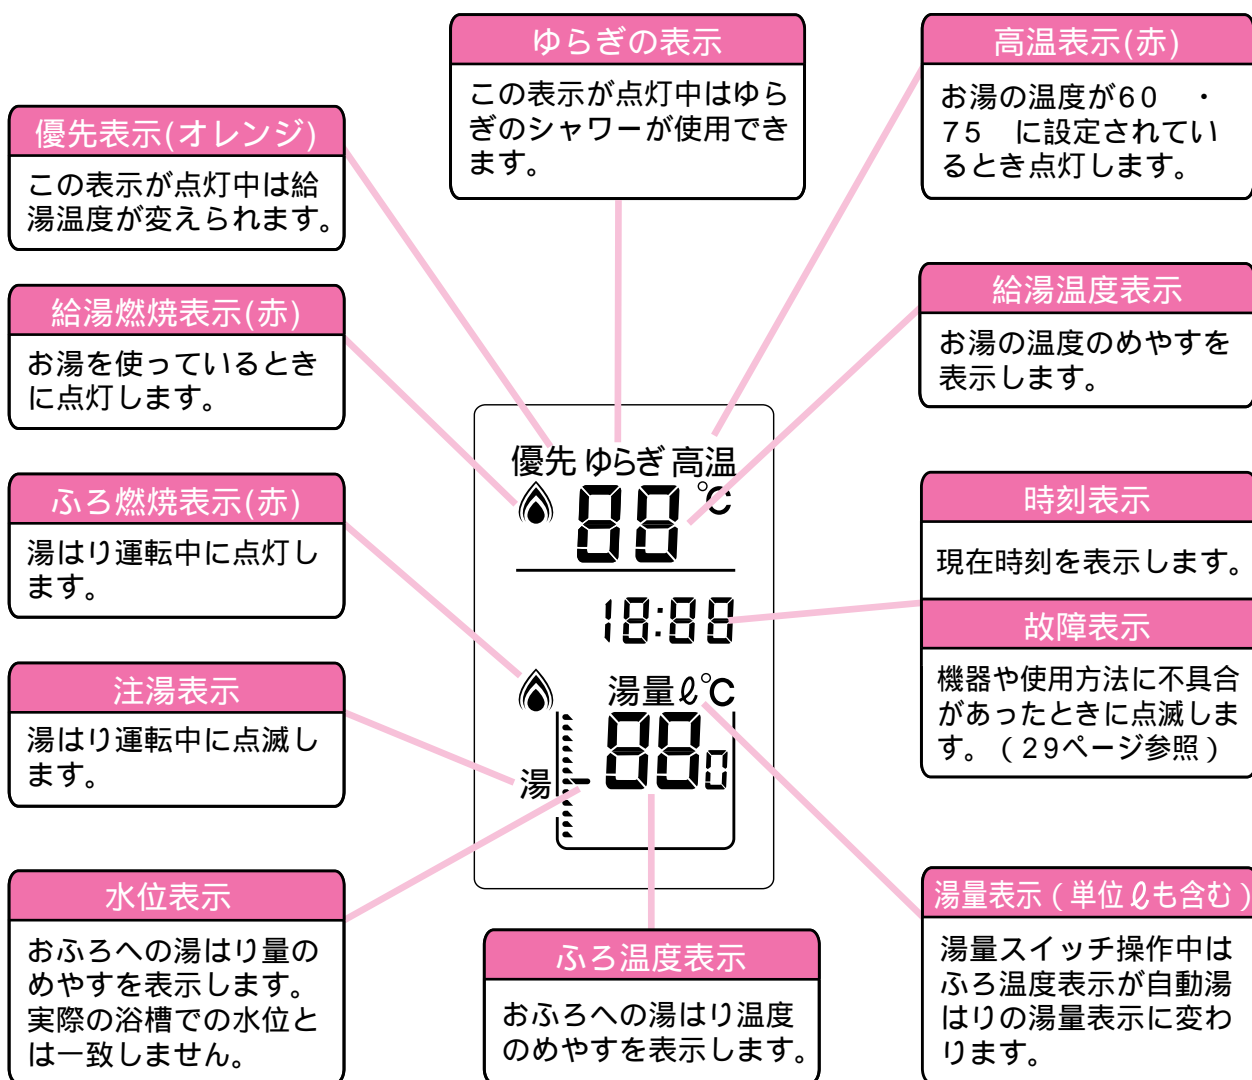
ゆらぎの表示

この表示が点灯中はゆらぎのシャワーが使用できます。

高温表示(赤)

お湯の温度が60 ・ 75 に設定されているとき点灯します。

優先表示(オレンジ)

この表示が点灯中は給湯温度が変えられます。

給湯燃焼表示(赤)

お湯を使っているときに点灯します。

給湯温度表示

お湯の温度のめやすを表示します。

優先 ゆらぎ 高温

88 ℃

時刻表示

現在時刻を表示します。

18:88

ふろ燃焼表示(赤)

湯はり運転中に点灯します。

故障表示

機器や使用方法に不具合があったときに点滅します。（29ページ参照）

湯量 ℓ ℃

88 0

注湯表示

湯はり運転中に点滅します。

湯

水位表示

おふろへの湯はり量のめやすを表示します。実際の浴槽での水位とは一致しません。

ふろ温度表示

おふろへの湯はり温度のめやすを表示します。

湯量表示（単位 ℓ も含む）

湯量スイッチ操作中はふろ温度表示が自動湯はりの湯量表示に変わります。